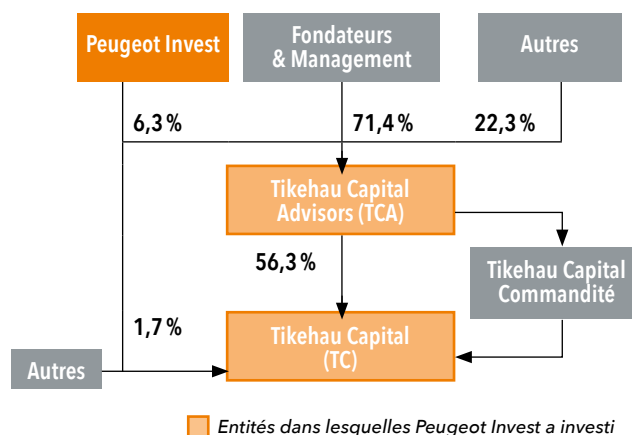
Peugeot Invest

Fondateurs & Management

Autres

6,3 %

71,4 %

22,3 %

Tikehau Capital Advisors (TCA)

56,3 %

Tikehau Capital Commandité

1,7 %

Tikehau Capital (TC)

Autres

Entités dans lesquelles Peugeot Invest a investi